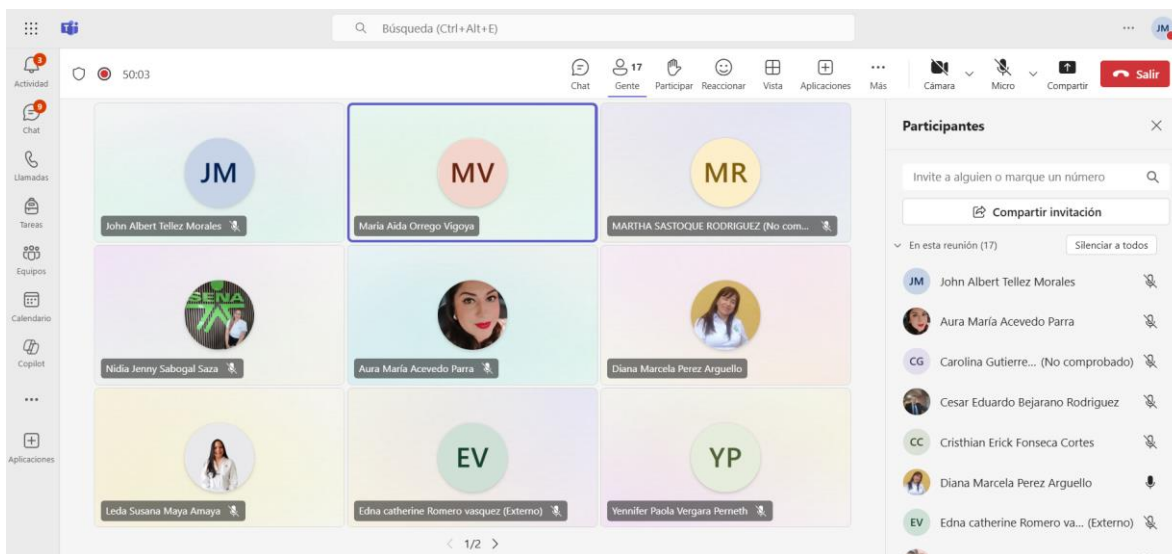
Búsqueda (Ctrl+Alt+E)

JM

3
Actividad
9
Chat
Llamadas
Tareas
Equipos
Calendario
Copilot
...
Aplicaciones

50:03

Chat
17
Gente
Participar
Reaccionar
Vista
Aplicaciones
Más
Cámara
Micro
Compartir
Salir

JM
John Albert Tellez Morales

MV
Maria Aida Orrego Vigoya

MR
MARTHA SASTOQUE RODRIGUEZ (No com...

SENA
Nidia Jenny Sabogal Saza

Aura María Acevedo Parra

Diana Marcela Perez Arguello

Leda Susana Maya Amaya

EV
Edna catherine Romero vasquez (Externo)

YP
Yennifer Paola Vergara Perneth

1/2

Participantes

Invite a alguien o marque un número

Compartir invitación

En esta reunión (17)
Silenciar a todos

JM John Albert Tellez Morales
Aura María Acevedo Parra
CG Carolina Gutierre... (No comprobado)
Cesar Eduardo Bejarano Rodriguez
CC Cristhian Erick Fonseca Cortes
Diana Marcela Perez Arguello
EV Edna catherine Romero va... (Externo)